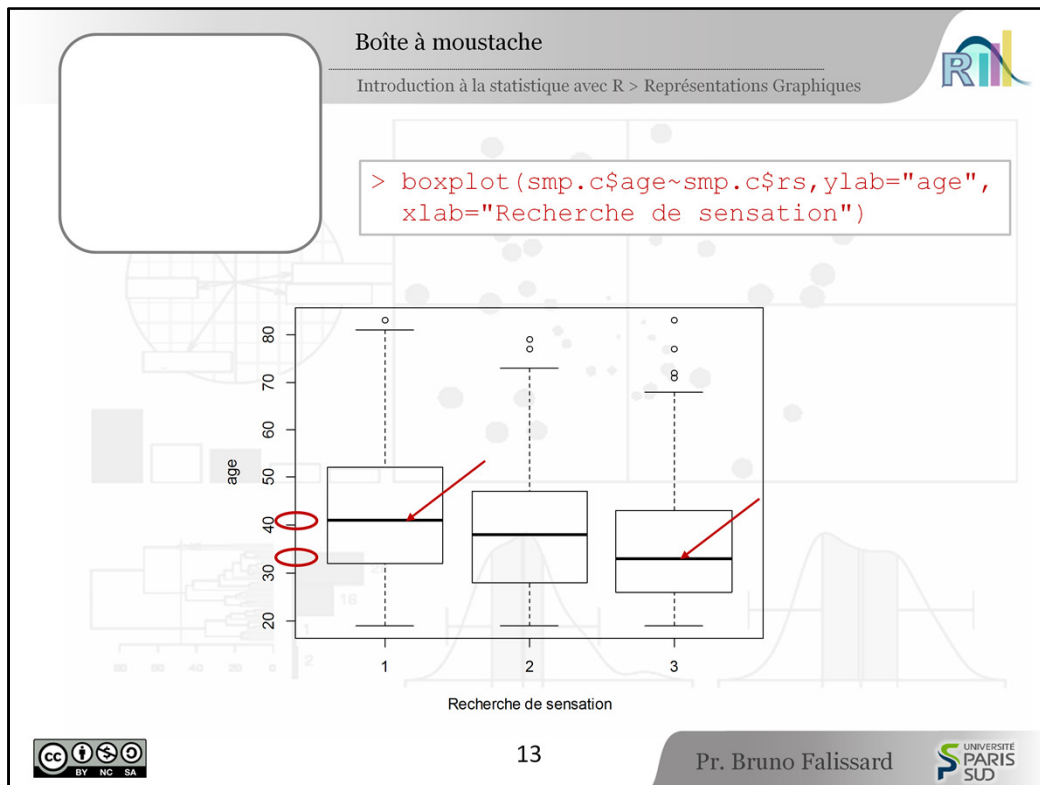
Boîte à moustache

Introduction à la statistique avec R > Représentations Graphiques

> boxplot(smp.c$age~smp.c$rs,ylab="age", xlab="Recherche de sensation")

age

80
70
60
50
40
30
20

1
2
3

Recherche de sensation

BY NC SA

13

Pr. Bruno Falissard

UNIVERSITÉ PARIS SUD